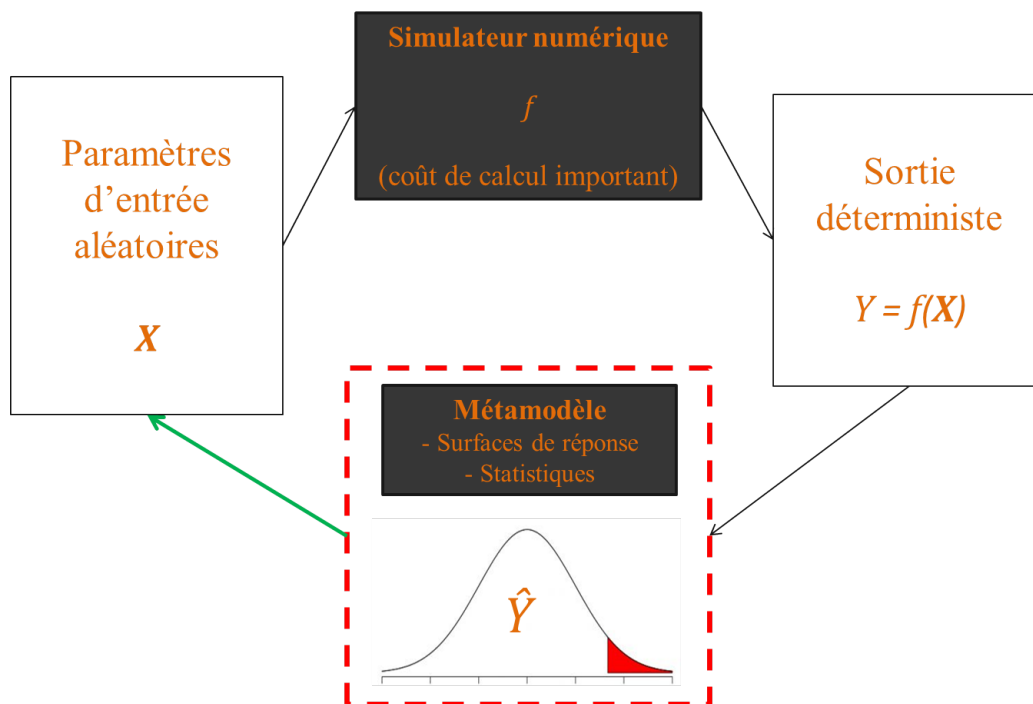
Simulateur numérique

$f$

(coût de calcul important)

Paramètres d’entrée aléatoires

$\boldsymbol{X}$

Sortie déterministe

$Y = f(\boldsymbol{X})$

Métamodèle
- Surfaces de réponse
- Statistiques

$\hat{Y}$